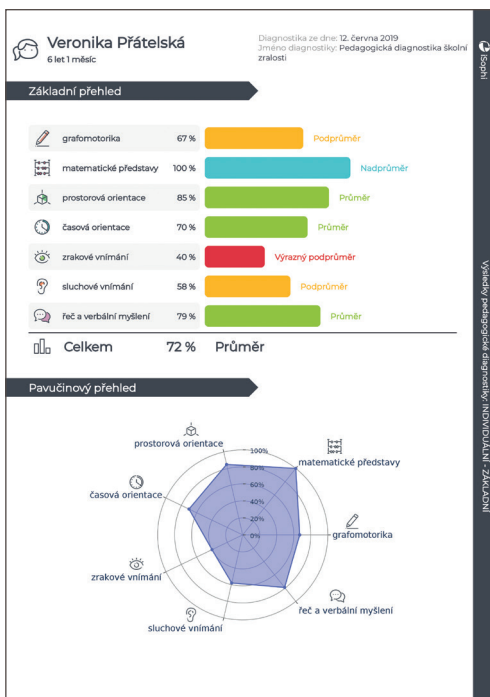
Veronika Přátelská
6 let 1 měsíc

Diagnostika ze dne: 12. června 2019
Jméno diagnostiky: Pedagogická diagnostika školní zralosti

Sophi

Základní přehled

| | | |
|---|---|---|
| grafomotorika | 67 % | Podprůměr |
| matematické představy | 100 % | Nadprůměr |
| prostorová orientace | 85 % | Průměr |
| časová orientace | 70 % | Průměr |
| zrakové vnímání | 40 % | Výrazný podprůměr |
| sluchové vnímání | 58 % | Podprůměr |
| řeč a verbální myšlení | 79 % | Průměr |

Celkem 72 % Průměr

Pavučinový přehled

prostorová orientace
matematické představy
časová orientace
grafomotorika
zrakové vnímání
řeč a verbální myšlení
sluchové vnímání
100%
80%
60%
40%
20%
0%

Výsledky pedagogické diagnostiky: INDIVIDUÁLNÍ - ZÁKLADNÍ